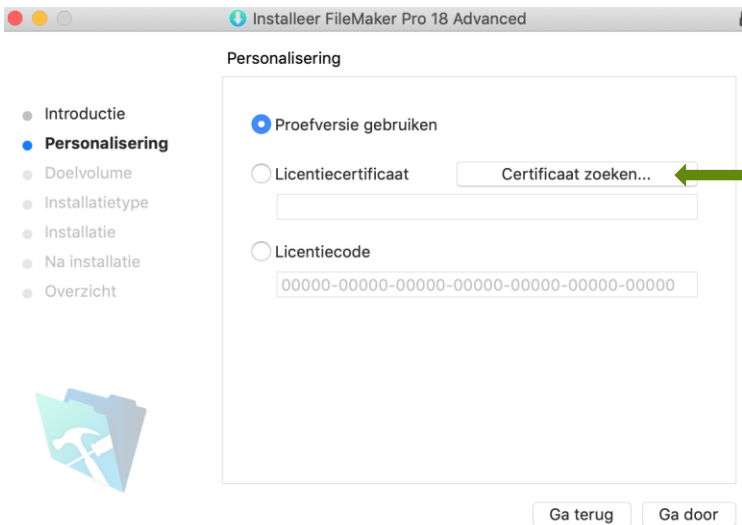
Installeer FileMaker Pro 18 Advanced

Personalisering

Introductie
Personalisering
Doelvolume
Installatietype
Installatie
Na installatie
Overzicht

Proefversie gebruiken

Licentiecertificaat

Certificaat zoeken...

Licentiecode

00000-00000-00000-00000-00000-00000-00000

Ga terug

Ga door